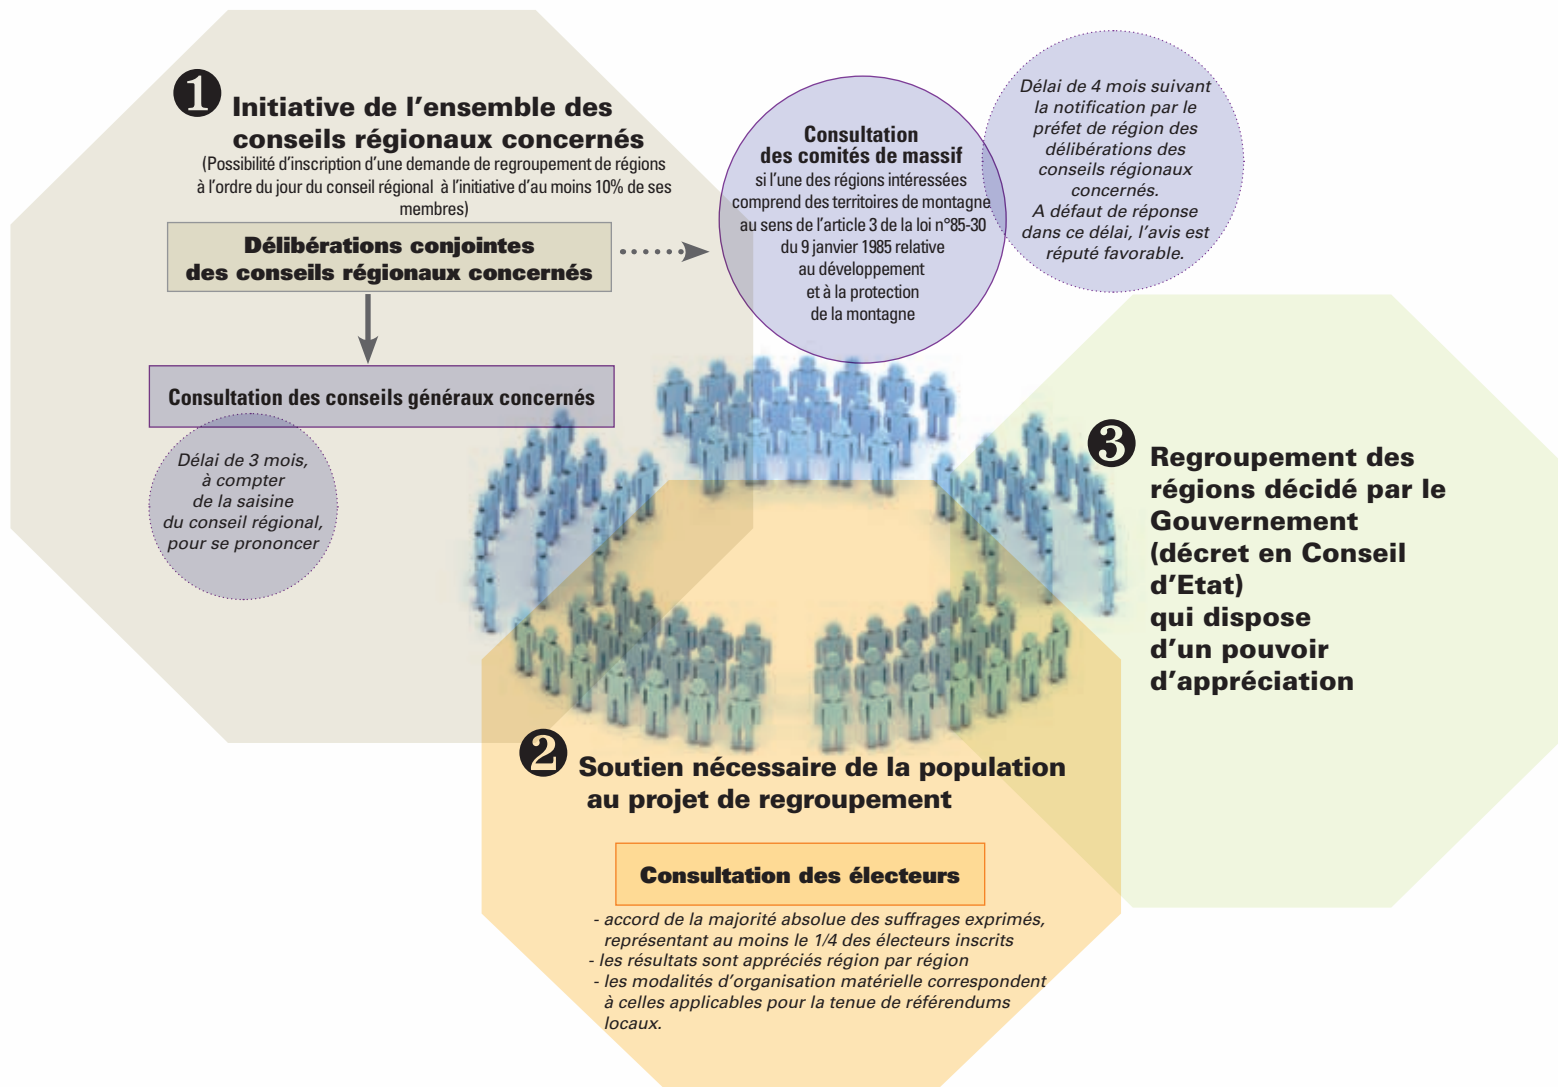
❶ Initiative de l'ensemble des conseils régionaux concernés

(Possibilité d'inscription d'une demande de regroupement de régions à l'ordre du jour du conseil régional à l'initiative d'au moins 10% de ses membres)

Délibérations conjointes des conseils régionaux concernés

Consultation des conseils généraux concernés

Délai de 3 mois, à compter de la saisine du conseil régional, pour se prononcer

Consultation des comités de massif
si l'une des régions intéressées comprend des territoires de montagne au sens de l'article 3 de la loi n°85-30 du 9 janvier 1985 relative au développement et à la protection de la montagne

Délai de 4 mois suivant la notification par le préfet de région des délibérations des conseils régionaux concernés.
A défaut de réponse dans ce délai, l'avis est réputé favorable.

❸ Regroupement des régions décidé par le Gouvernement (décret en Conseil d'Etat) qui dispose d'un pouvoir d'appréciation

❷ Soutien nécessaire de la population au projet de regroupement

Consultation des électeurs

- accord de la majorité absolue des suffrages exprimés, représentant au moins le 1/4 des électeurs inscrits
- les résultats sont appréciés région par région
- les modalités d'organisation matérielle correspondent à celles applicables pour la tenue de référendums locaux.